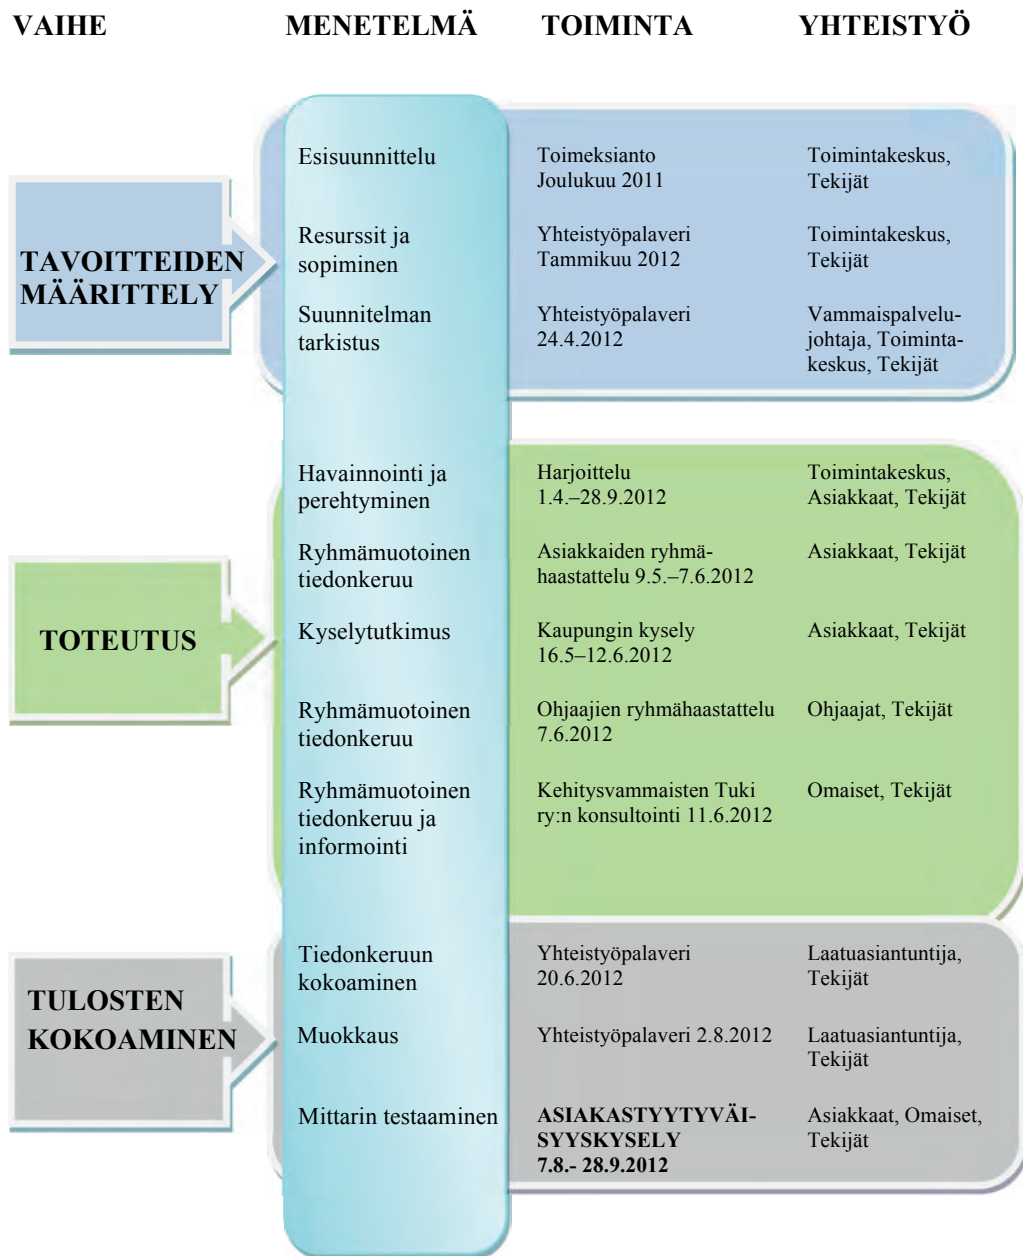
VAHE MENETELMÄ TOIMINTA YHTEISTYÖ

TAVOITTEIDEN MÄÄRITTELY

Esisuunnittelu
Toimeksianto Joulukuu 2011
Toimintakeskus, Tekijät

Resurssit ja sopiminen
Yhteistyöpalaveri Tammikuu 2012
Toimintakeskus, Tekijät

Suunnitelman tarkistus
Yhteistyöpalaveri 24.4.2012
Vammaispalvelujohtaja, Toimintakeskus, Tekijät

TOTEUTUS

Havainnointi ja perehtyminen
Harjoittelu 1.4.–28.9.2012
Toimintakeskus, Asiakkaat, Tekijät

Ryhmämuotoinen tiedonkeruu
Asiakkaiden ryhmähaastattelu 9.5.–7.6.2012
Asiakkaat, Tekijät

Kyselytutkimus
Kaupungin kysely 16.5–12.6.2012
Asiakkaat, Tekijät

Ryhmämuotoinen tiedonkeruu
Ohjaajien ryhmähaastattelu 7.6.2012
Ohjaajat, Tekijät

Ryhmämuotoinen tiedonkeruu ja informointi
Kehitysvammaisten Tuki ry:n konsultointi 11.6.2012
Omaiset, Tekijät

TULOSTEN KOKOAMINEN

Tiedonkeruun kokoaminen
Yhteistyöpalaveri 20.6.2012
Laatuasiantuntija, Tekijät

Muokkaus
Yhteistyöpalaveri 2.8.2012
Laatuasiantuntija, Tekijät

Mittarin testaaminen
**ASIAKASTYYTYVÄISYYSKYSELY 7.8.- 28.9.2012**
Asiakkaat, Omaiset, Tekijät